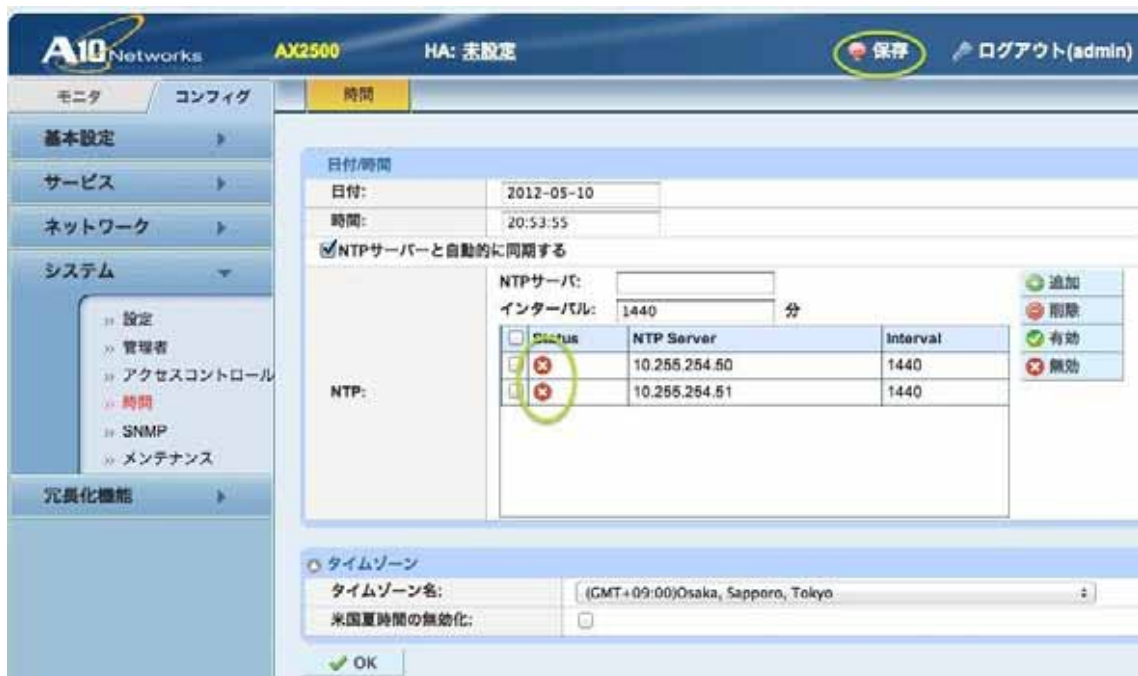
A10 Networks AX2500 HA: 未設定 保存 ログアウト(admin)

モニタ コンフィグ

時間

基本設定

サービス

ネットワーク

システム

» 設定
» 管理者
» アクセスコントロール
» 時間
» SNMP
» メンテナンス

冗長化機能

日付/時間

| 日付: | 2012-05-10 |
|---|---|
| 時間: | 20:53:55 |

NTPサーバーと自動的に同期する

NTPサーバ:

インターバル: 1440 分

NTP:

| | Status | NTP Server | Interval |
|---|---|---|---|
| | | 10.255.254.50 | 1440 |
| | | 10.255.254.51 | 1440 |

追加
削除
有効
無効

タイムゾーン

タイムゾーン名: (GMT+09:00)Osaka, Sapporo, Tokyo

米国夏時間の無効化:

OK